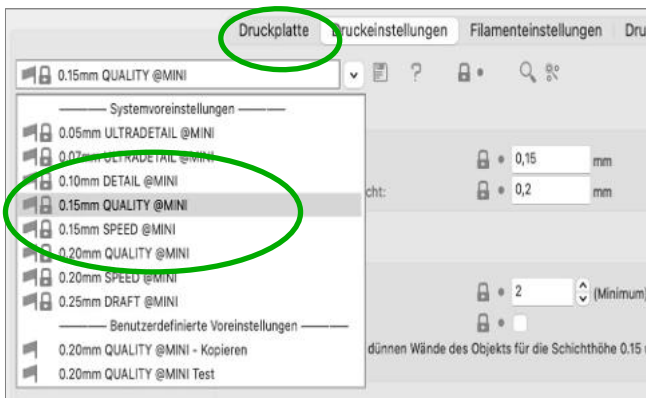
Druckplatte | Druckeinstellungen | Filamenteinstellungen | Dru

0.15mm QUALITY @MINI

——— Systemvoreinstellungen ———
0.05mm ULTRADETAIL @MINI
0.07mm ULTRADETAIL @MINI
0.10mm DETAIL @MINI
0.15mm QUALITY @MINI
0.15mm SPEED @MINI
0.20mm QUALITY @MINI
0.20mm SPEED @MINI
0.25mm DRAFT @MINI
——— Benutzerdefinierte Voreinstellungen ———
0.20mm QUALITY @MINI - Kopieren
0.20mm QUALITY @MINI Test

0,15 mm
cht: 0,2 mm

2 (Minimum)

dünnen Wände des Objekts für die Schichthöhe 0.15